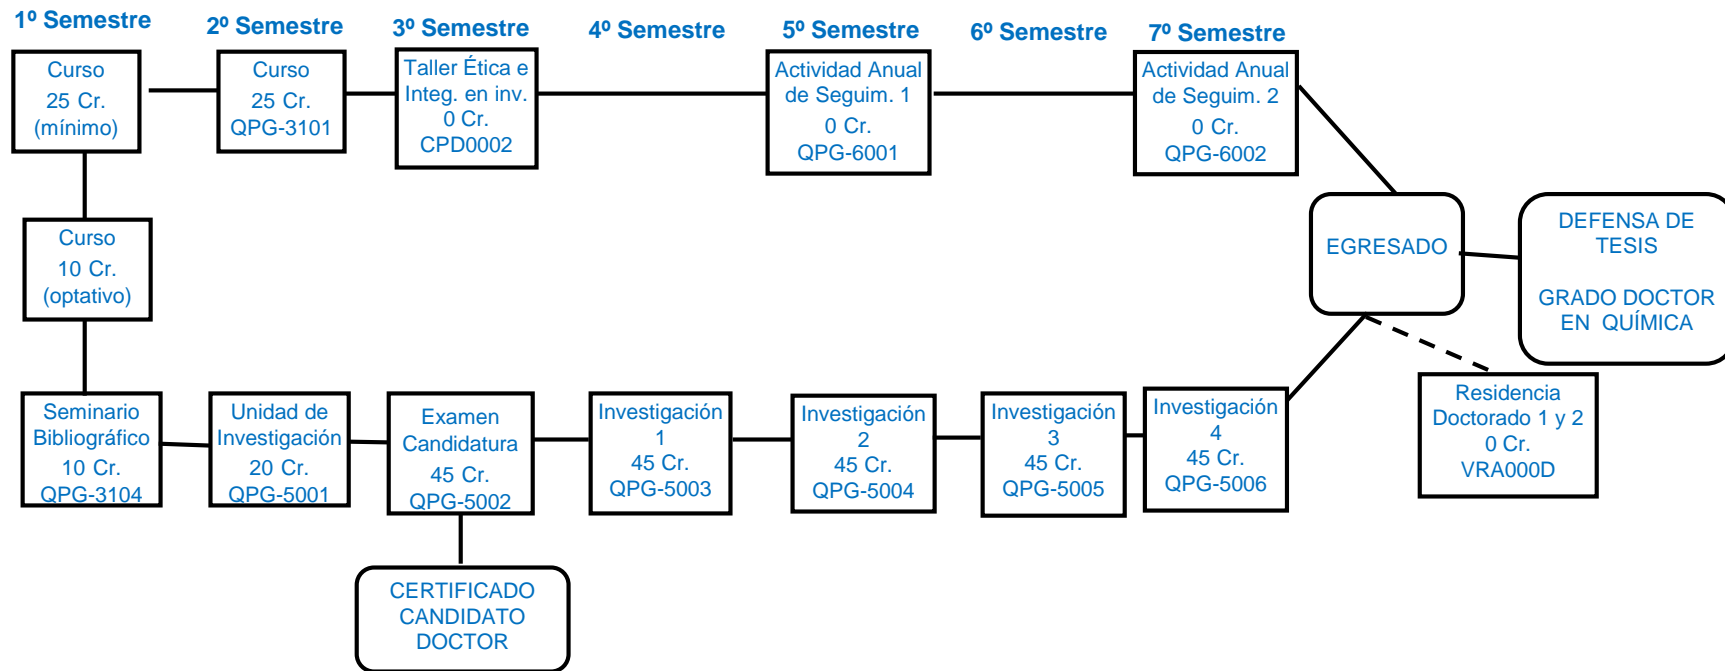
1º Semestre
2º Semestre
3º Semestre
4º Semestre
5º Semestre
6º Semestre
7º Semestre

Curso
25 Cr.
(mínimo)

Curso
25 Cr.
QPG-3101

Taller Ética e Integ. en inv.
0 Cr.
CPD0002

Actividad Anual de Seguim. 1
0 Cr.
QPG-6001

Actividad Anual de Seguim. 2
0 Cr.
QPG-6002

Curso
10 Cr.
(optativo)

EGRESADO

DEFENSA DE TESIS

GRADO DOCTOR EN QUÍMICA

Seminario Bibliográfico
10 Cr.
QPG-3104

Unidad de Investigación
20 Cr.
QPG-5001

Examen Candidatura
45 Cr.
QPG-5002

Investigación
1
45 Cr.
QPG-5003

Investigación
2
45 Cr.
QPG-5004

Investigación
3
45 Cr.
QPG-5005

Investigación
4
45 Cr.
QPG-5006

Residencia Doctorado 1 y 2
0 Cr.
VRA000D

CERTIFICADO CANDIDATO DOCTOR